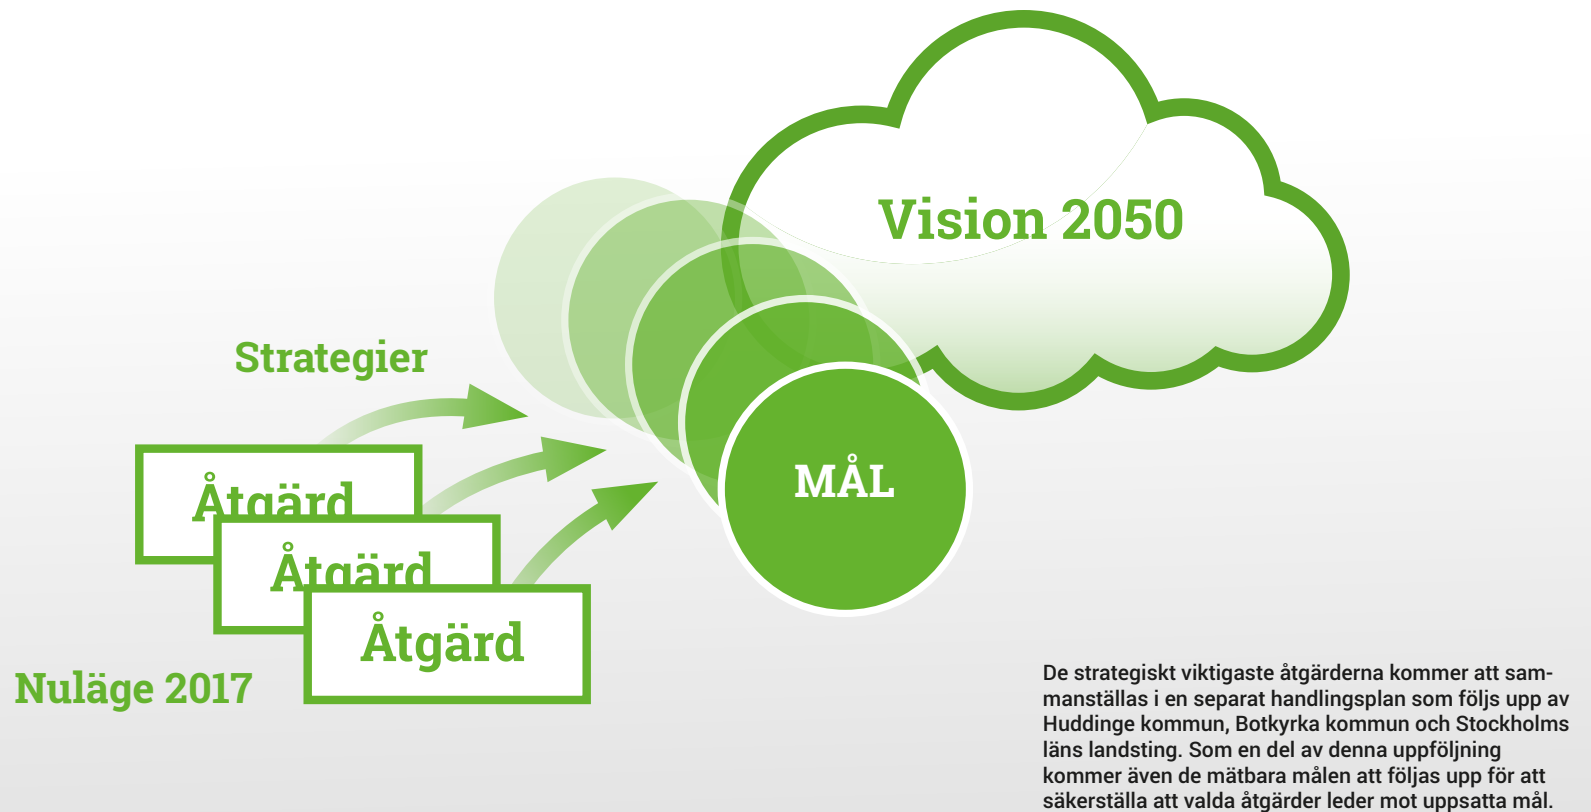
Vision 2050

Strategier

MÅL

Åtgärd

Åtgärd

Åtgärd

Nuläge 2017

De strategiskt viktigaste åtgärderna kommer att sammanställas i en separat handlingsplan som följs upp av Huddinge kommun, Botkyrka kommun och Stockholms läns landsting. Som en del av denna uppföljning kommer även de mätbara målen att följas upp för att säkerställa att valda åtgärder leder mot uppsatta mål.